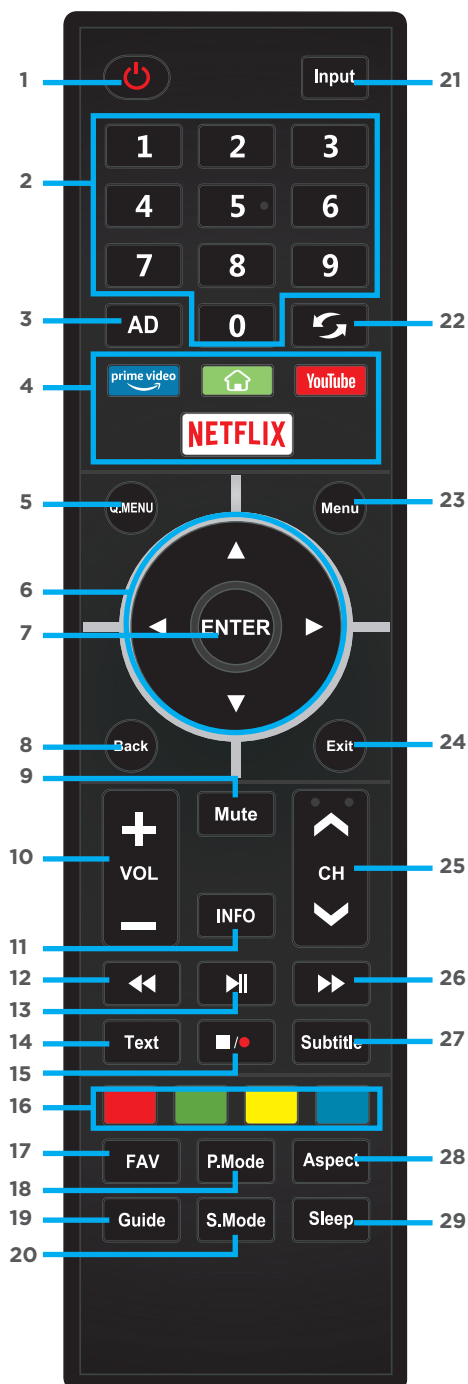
1
Input
21
1 2 3
2
4 5 6
7 8 9
3
AD
0
22
4
prime video
YouTube
NETFLIX
5
Q.MENU
Menu
23
6
7
ENTER
8
Back
Exit
24
9
Mute
10
VOL
CH
25
INFO
11
12
26
13
14
Text
Subtitle
27
15
16
17
FAV
P.Mode
Aspect
28
18
19
Guide
S.Mode
Sleep
29
20